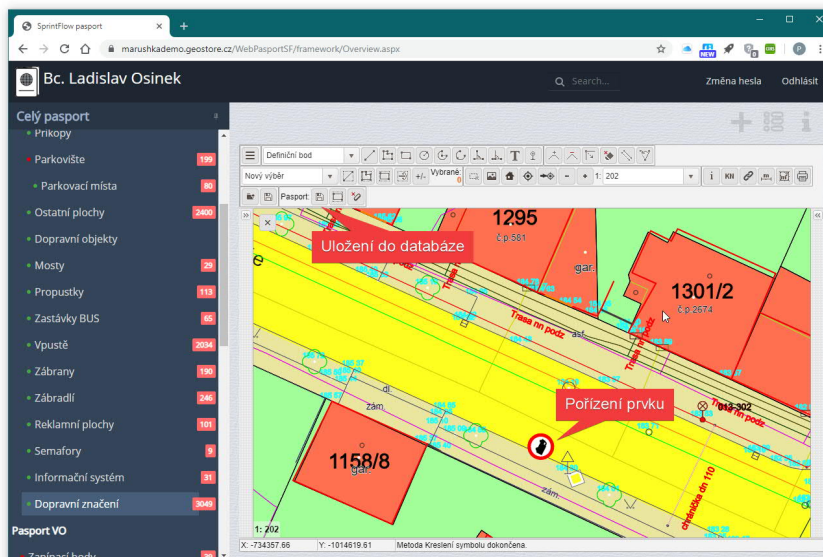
SprintFlow pasport

marushkademo.geostore.cz/WebPasportSF/framework/Overview.aspx

Bc. Ladislav Osinek

Search...

Změna hesla Odhlásit

Celý pasport

Příkopy

Parkoviště 199

Parkovací místa 80

Ostatní plochy 2400

Dopravní objekty

Mosty 29

Propustky 113

Zastávky BUS 65

Vpustě 2034

Zábrany 190

Zábradlí 246

Reklamní plochy 101

Semafory 9

Informační systém 31

Dopravní značení 3049

Pasport VO

Definiční bod

Nový výběr

Vybrané: 0

1: 202

Pasport:

Uložení do databáze

Pořízení prvku

1295

č.p.561

gar.

1301/2

č.p.2674

Trasa nn podz.

asf.

dl.

zám.

1158/8

gar.

013-202

chránička dn 110

1: 202

X: -734357.66

Y: -1014619.61

Metoda Kreslení symbolu dokončena.